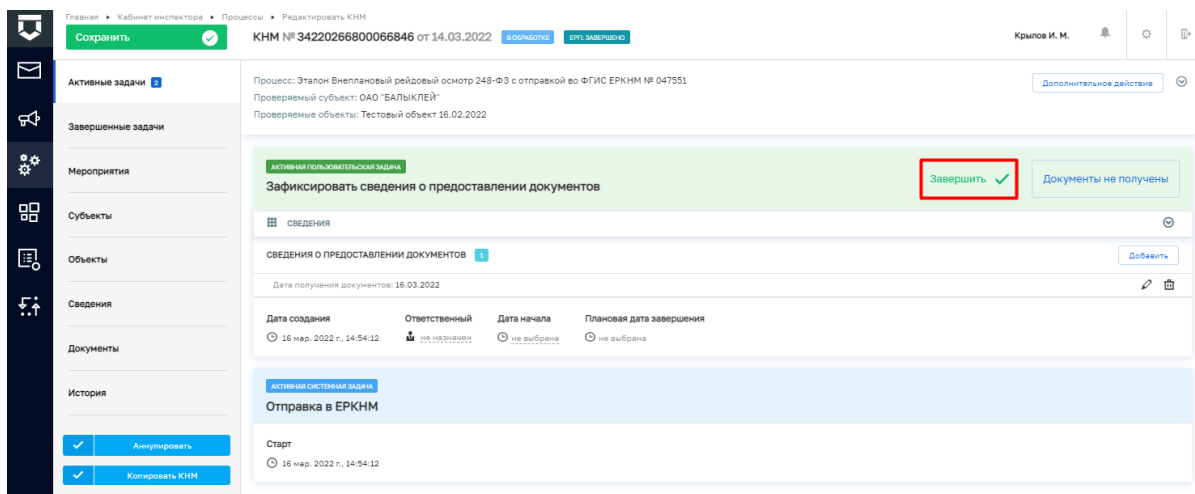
Главная ▸ Кабинет инспектора ▸ Процессы ▸ Редактировать КНМ

Сохранить

КНМ № 34220266800066846 от 14.03.2022 В ОБРАБОТКЕ ЕРП: ЗАВЕРШЕНО

Крылов И. М.

Активные задачи 2

Завершенные задачи

Мероприятия

Субъекты

Объекты

Сведения

Документы

История

Аннулировать

Копировать КНМ

Процесс: Эталон Внеплановый рейдовый осмотр 248-ФЗ с отправкой во ФГИС ЕРКНМ № 047551
Проверяемый субъект: ОАО "БАЛЫКЛЕЙ"
Проверяемые объекты: Тестовый объект 16.02.2022

Дополнительное действие

АКТИВНАЯ ПОЛЬЗОВАТЕЛЬСКАЯ ЗАДАЧА
Зафиксировать сведения о предоставлении документов

Завершить

Документы не получены

СВЕДЕНИЯ

СВЕДЕНИЯ О ПРЕДОСТАВЛЕНИИ ДОКУМЕНТОВ 1

Добавить

Дата получения документов: 16.03.2022

Дата создания
16 мар. 2022 г., 14:54:12

Ответственный
не назначен

Дата начала
не выбрана

Плановая дата завершения
не выбрана

АКТИВНАЯ СИСТЕМНАЯ ЗАДАЧА
Отправка в ЕРКНМ

Старт
16 мар. 2022 г., 14:54:12